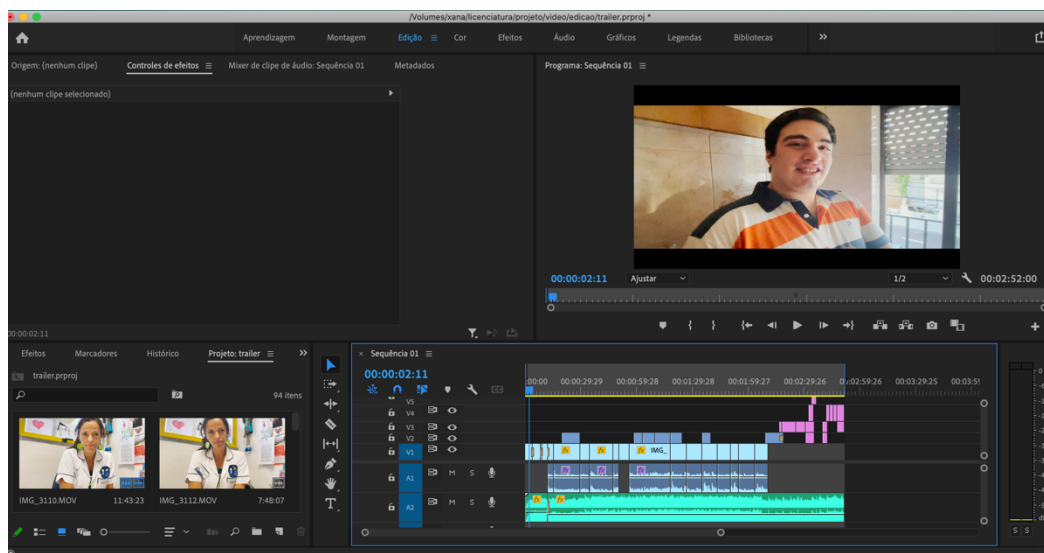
/Volumes/xana/licenciatura/projeto/video/edicao/trailer.prproj *

Aprendizagem Montagem Edição ≡ Cor Efeitos Áudio Gráficos Legendas Bibliotecas »

Origem: (nenhum clipe) Controles de efeitos ≡ Mixer de clipe de áudio: Sequência 01 Metadados

(nenhum clipe selecionado)

00:00:02:11

Programa: Sequência 01 ≡

00:00:02:11 Ajustar 1/2 00:02:52:00

Efeitos Marcadores Histórico Projeto: trailer ≡ »

trailer.prproj

94 itens

IMG_3110.MOV 11:43:23 IMG_3112.MOV 7:48:07

× Sequência 01 ≡

00:00:02:11

:00:00 00:00:29:29 00:00:59:28 00:01:29:28 00:01:59:27 00:02:29:26 00:02:59:26 00:03:29:25 00:03:5

V5
V4
V3
V2
V1 V1
A1 A1 M S
A2 A2 M S

IMG_

S S